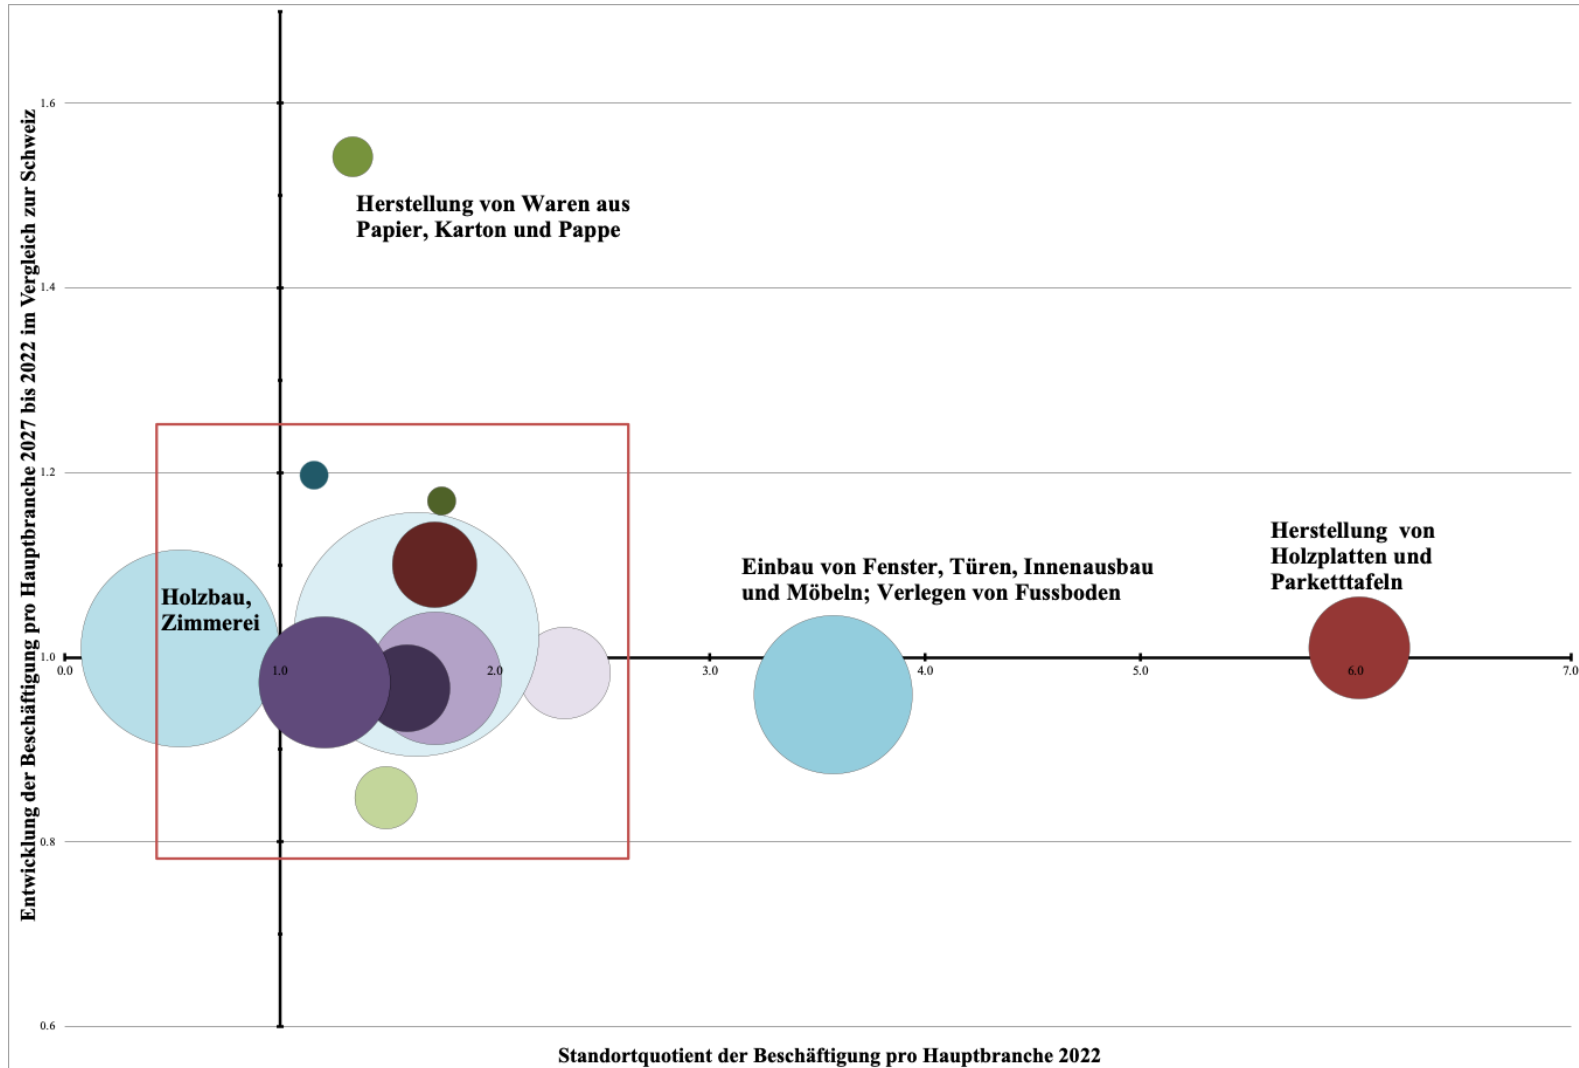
Entwicklung der Beschäftigung pro Hauptbranche 2027 bis 2022 im Vergleich zur Schweiz

1.6

1.4

1.2

1.0

0.8

0.6

Herstellung von Waren aus Papier, Karton und Pappe

Holzbau, Zimmerei

Einbau von Fenster, Türen, Innenausbau und Möbeln; Verlegen von Fussboden

Herstellung von Holzplatten und Parketttafeln

0.0

1.0

2.0

3.0

4.0

5.0

6.0

7.0

Standortquotient der Beschäftigung pro Hauptbranche 2022